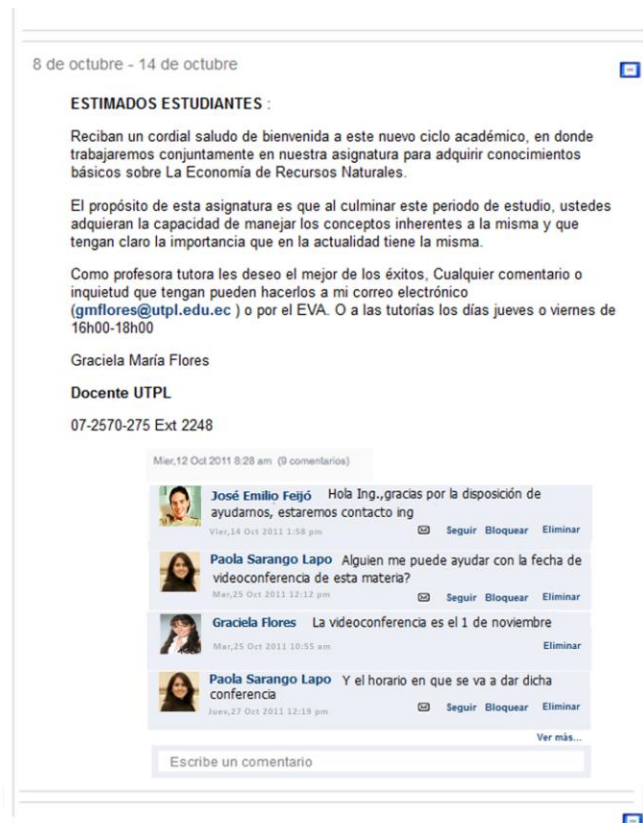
8 de octubre - 14 de octubre

ESTIMADOS ESTUDIANTES :

Reciban un cordial saludo de bienvenida a este nuevo ciclo académico, en donde trabajaremos conjuntamente en nuestra asignatura para adquirir conocimientos básicos sobre La Economía de Recursos Naturales.

El propósito de esta asignatura es que al culminar este periodo de estudio, ustedes adquieran la capacidad de manejar los conceptos inherentes a la misma y que tengan claro la importancia que en la actualidad tiene la misma.

Como profesora tutora les deseo el mejor de los éxitos, Cualquier comentario o inquietud que tengan pueden hacerlos a mi correo electrónico (gmflores@utpl.edu.ec ) o por el EVA. O a las tutorías los días jueves o viernes de 16h00-18h00

Graciela María Flores

Docente UTPL

07-2570-275 Ext 2248

Mier,12 Oct 2011 8:28 am (9 comentarios)

José Emilio Feijó Hola Ing.,gracias por la disposición de ayudarnos, estaremos contacto ing
Vier,14 Oct 2011 1:58 pm Seguir Bloquear Eliminar

Paola Sarango Lapo Alguien me puede ayudar con la fecha de videoconferencia de esta materia?
Mar,25 Oct 2011 12:12 pm Seguir Bloquear Eliminar

Graciela Flores La videoconferencia es el 1 de noviembre
Mar,25 Oct 2011 10:55 am Eliminar

Paola Sarango Lapo Y el horario en que se va a dar dicha conferencia
Juev,27 Oct 2011 12:19 pm Seguir Bloquear Eliminar

Ver más...

Escribe un comentario